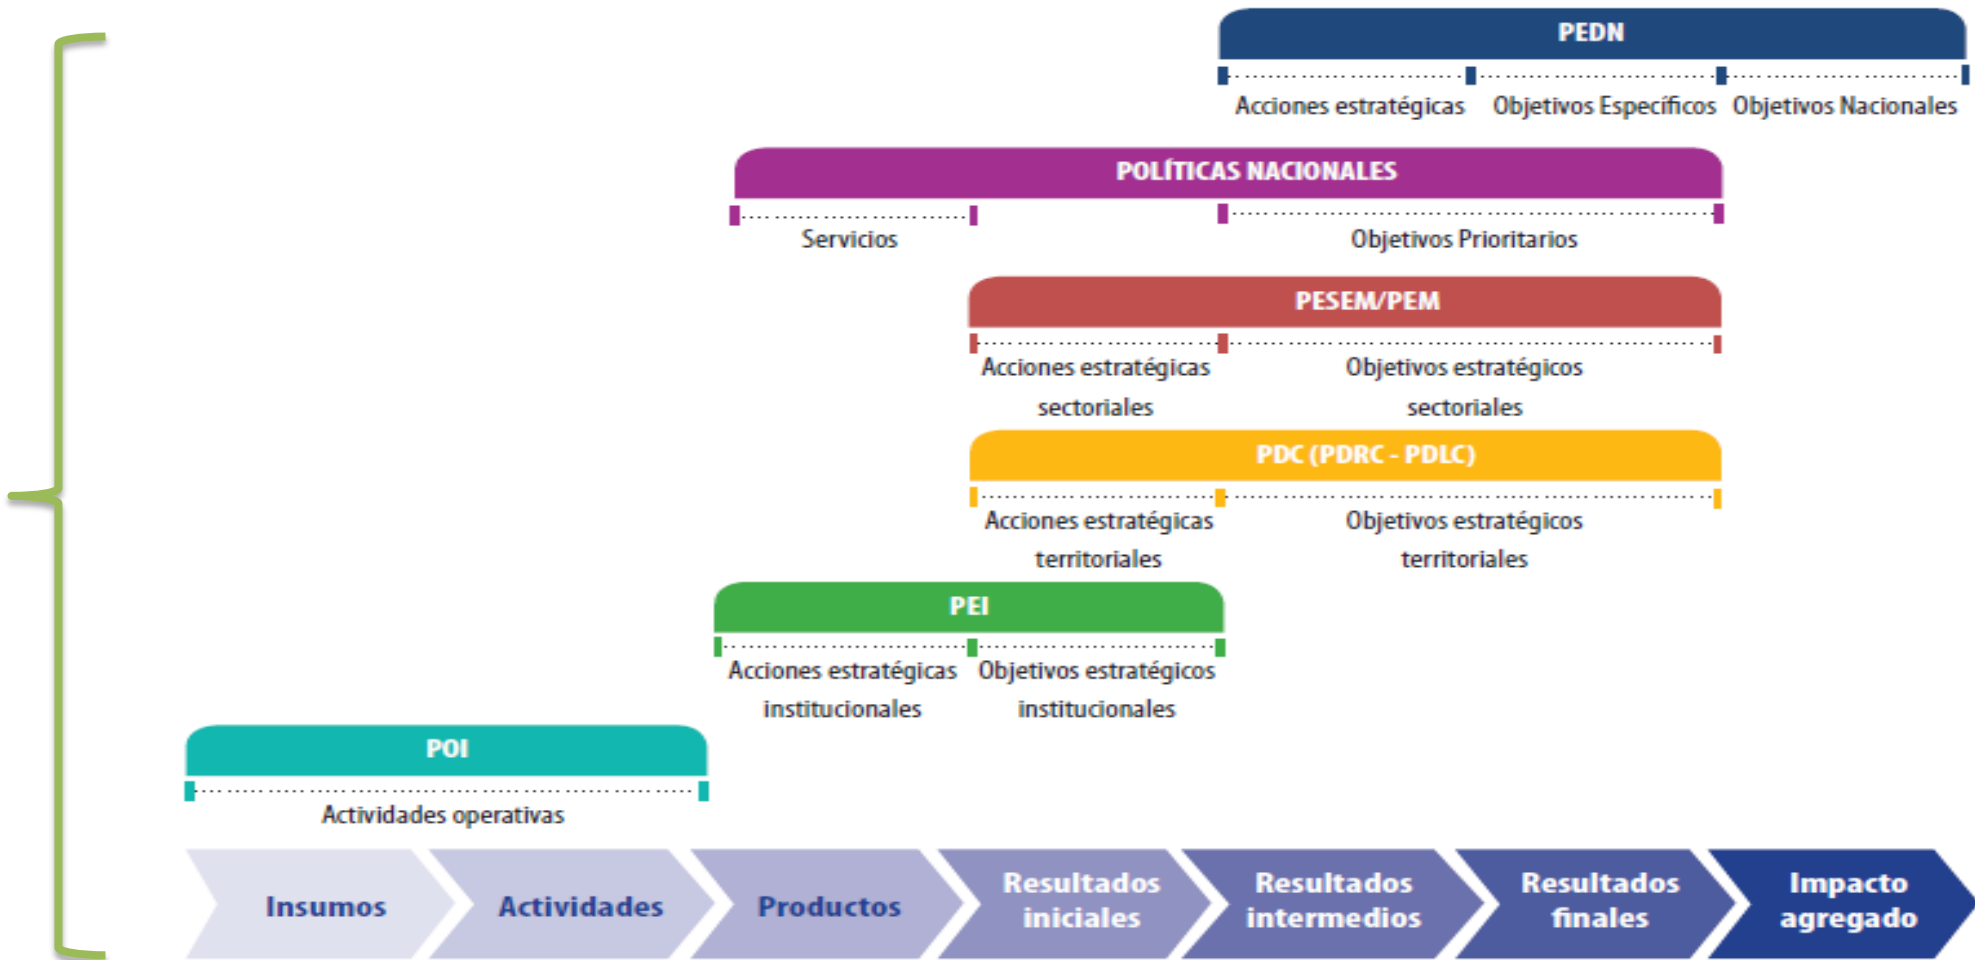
PEDN

Acciones estratégicas Objetivos Específicos Objetivos Nacionales

POLÍTICAS NACIONALES

Servicios Objetivos Prioritarios

PESEM/PEM

Acciones estratégicas sectoriales Objetivos estratégicos sectoriales

PDC (PDRC - PDLC)

Acciones estratégicas territoriales Objetivos estratégicos territoriales

PEI

Acciones estratégicas institucionales Objetivos estratégicos institucionales

POI

Actividades operativas

Insumos Actividades Productos Resultados iniciales Resultados intermedios Resultados finales Impacto agregado